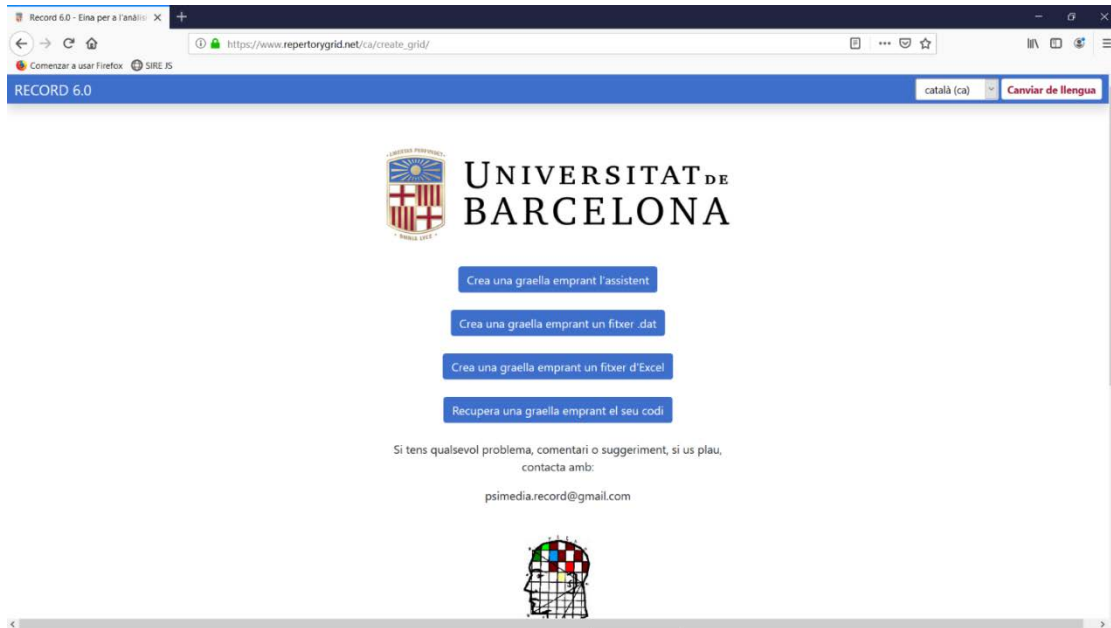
Record 6.0 - Eina per a l'anàlisi

https://www.repertorygrid.net/ca/create_grid/

Comenzar a usar Firefox  SIRE JS

RECORD 6.0

català (ca)

Canviar de llengua

UNIVERSITAT DE BARCELONA

Crea una graella emprant l'assistent

Crea una graella emprant un fitxer .dat

Crea una graella emprant un fitxer d'Excel

Recupera una graella emprant el seu codi

Si tens qualsevol problema, comentari o suggeriment, si us plau, contacta amb:

psimedia.record@gmail.com